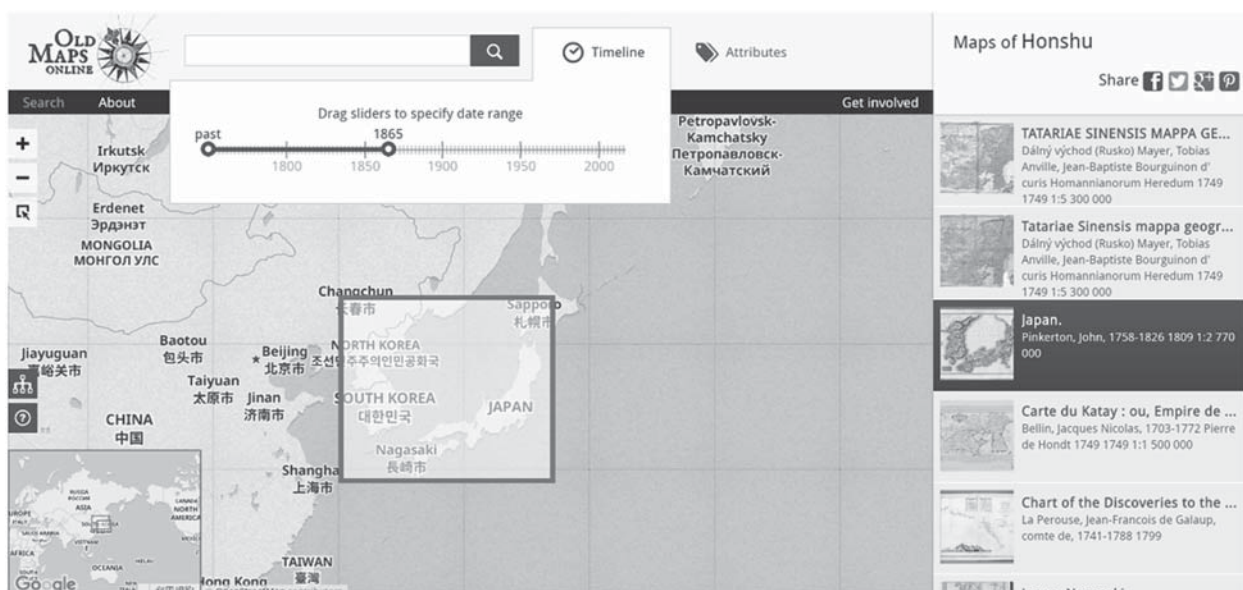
OLD MAPS ONLINE

Timeline

Attributes

Search About

Get involved

Drag sliders to specify date range

past 1865

1800 1850 1900 1950 2000

+
−

Irkutsk
Иркутск

Erdenet
Эрдэнэт

MONGOLIA
МОНГОЛ УЛС

Petropavlovsk-Kamchatsky
Петропавловск-Камчатский

Changchun
长春市

Sapporo
札幌市

Baotou
包头市

Jiayuguan
嘉峪关市

Beijing
北京市

NORTH KOREA
조선민주주의인민공화국

Taiyuan
太原市

Jinan
济南市

SOUTH KOREA
대한민국

JAPAN

CHINA
中国

Nagasaki
長崎市

Shanghai
上海市

TAIWAN
臺灣

Hong Kong

Google

Maps of Honshu

Share

TATARIAE SINENSIS MAPPA GE...
Dálný východ (Rusko) Mayer, Tobias Anville, Jean-Baptiste Bourguinon d' curis Homannianorum Heredum 1749 1749 1:5 300 000

Tatariae Sinensis mappa geogr...
Dálný východ (Rusko) Mayer, Tobias Anville, Jean-Baptiste Bourguinon d' curis Homannianorum Heredum 1749 1749 1:5 300 000

Japan.
Pinkerton, John, 1758-1826 1809 1:2 770 000

Carte du Katay : ou, Empire de ...
Bellin, Jacques Nicolas, 1703-1772 Pierre de Hondt 1749 1749 1:1 500 000

Chart of the Discoveries to the ...
La Perouse, Jean-Francois de Galaup, comte de, 1741-1788 1799